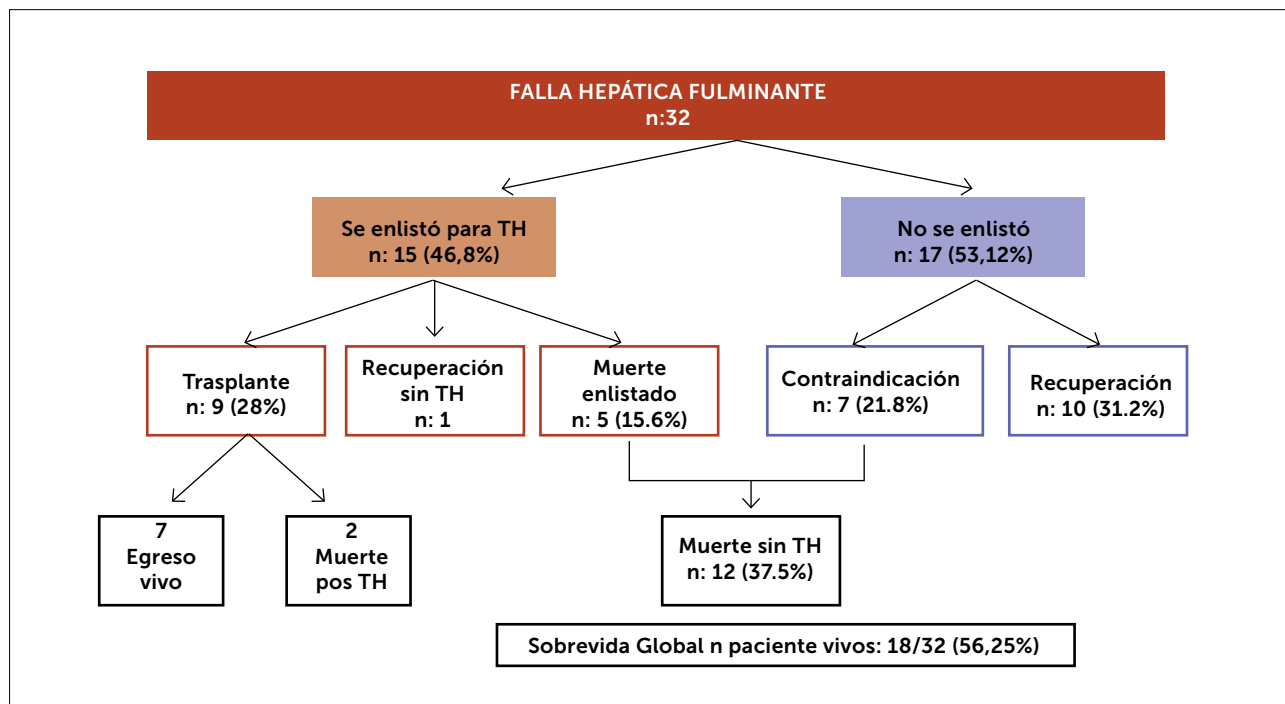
FALLA HEPÁTICA FULMINANTE
n:32

Se enlistó para TH
n: 15 (46,8%)

No se enlistó
n: 17 (53,12%)

Trasplante
n: 9 (28%)

Recuperación sin TH
n: 1

Muerte enlistado
n: 5 (15.6%)

Contraindicación
n: 7 (21.8%)

Recuperación
n: 10 (31.2%)

7
Egreso vivo

2
Muerte pos TH

Muerte sin TH
n: 12 (37.5%)

Sobrevida Global n paciente vivos: 18/32 (56,25%)